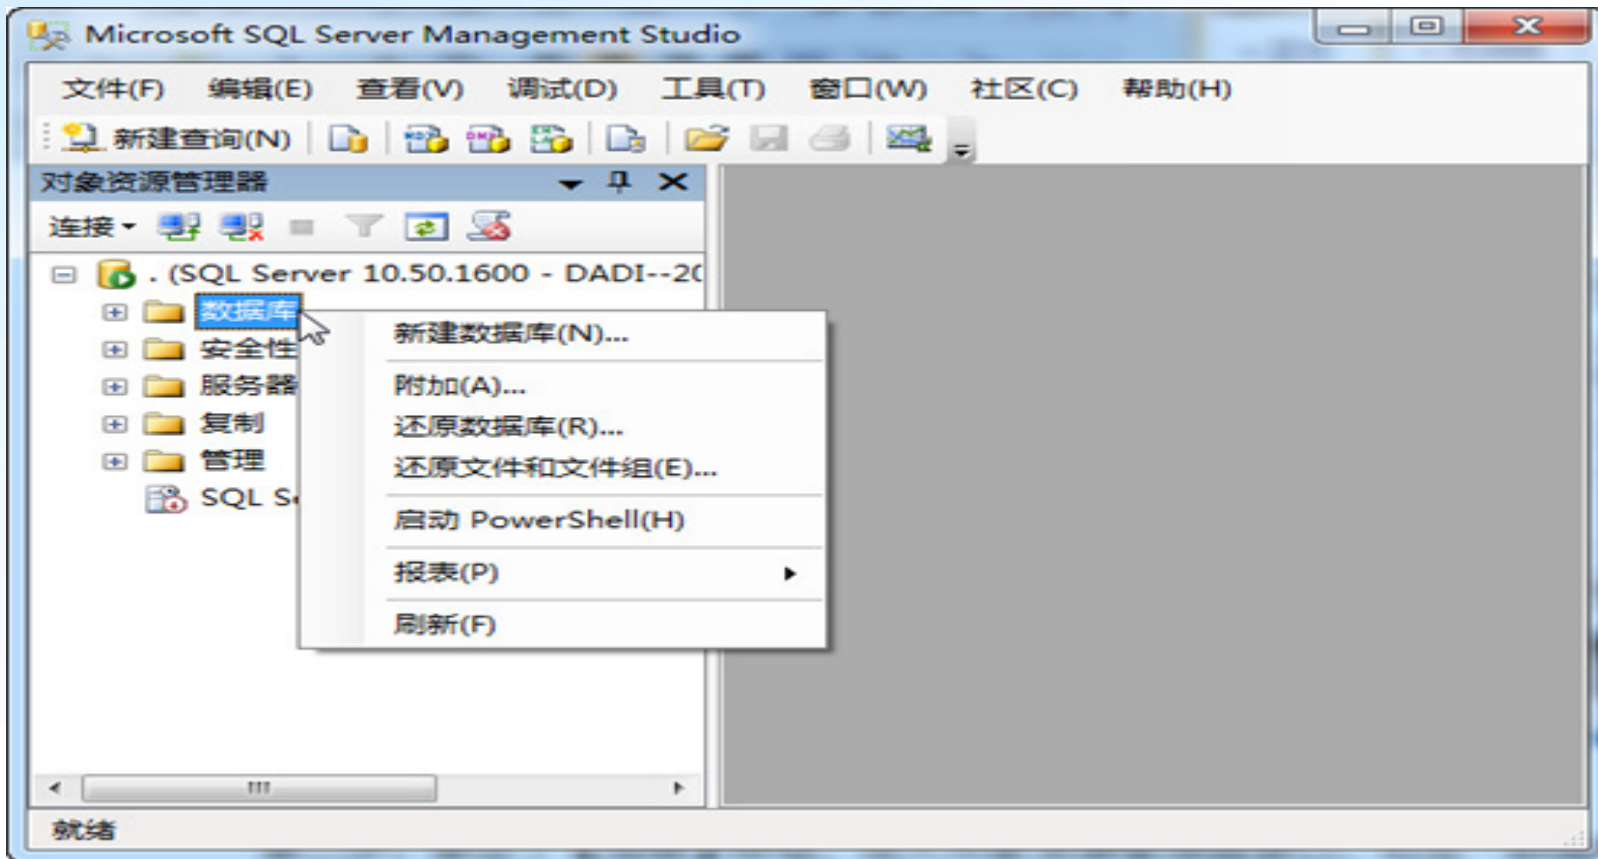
Microsoft SQL Server Management Studio

文件(F) 编辑(E) 查看(V) 调试(D) 工具(T) 窗口(W) 社区(C) 帮助(H)

新建查询(N)

对象资源管理器

连接

. (SQL Server 10.50.1600 - DADI--2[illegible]

数据库
安全性
服务器
复制
管理
SQL S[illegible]

新建数据库(N)...
附加(A)...
还原数据库(R)...
还原文件和文件组(E)...
启动 PowerShell(H)
报表(P)
刷新(F)

就绪